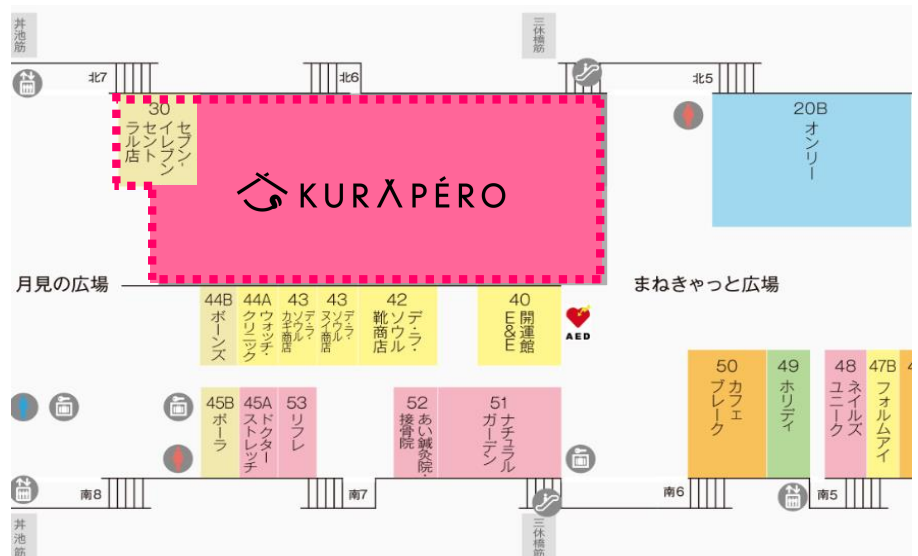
井池筋

三休橋筋

北7

北6

北5

30
セブン-イレブンセントラル店

KURAPÉRO

20B
オンリー

月見の広場

まねきゃっと広場

44B
ボーンズ

44A
ウォッチ・クリニック

43
デ・ラ・ソウルカギ商店

43
デ・ラ・ソウルヌイ商店

42
デ・ラ・ソウル靴商店

40
開運館E&E

AED

50
カフェブレーク

49
ホリディ

48
ネイルズユニーク

47B
フォルムアイ

45B
ポーラ

45A
ドクターストレッチ

53
リフレ

52
あい鍼灸院・接骨院

51
ナチュラルガーデン

南8

南7

南6

南5

井池筋

三休橋筋